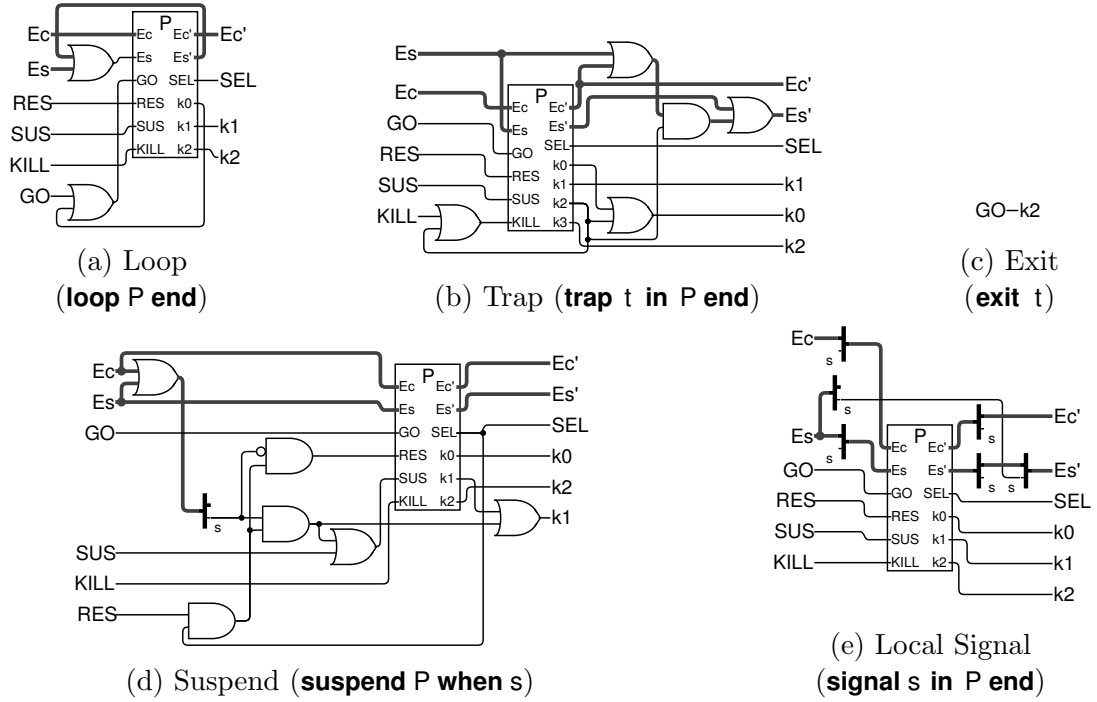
Ec
P
Ec
Ec'
Ec'
Es
Es
Es'
GO
SEL
SEL
RES
RES
k0
SUS
SUS
k1
k1
KILL
KILL
k2
k2
GO

(a) Loop
(loop P end)

Es
Ec
P
Ec
Ec'
Ec'
Es
Es'
Es'
GO
GO
SEL
SEL
RES
RES
k0
SUS
SUS
k1
k1
KILL
KILL
k2
k3
k0
k2

(b) Trap (trap t in P end)

GO−k2

(c) Exit
(exit t)

Ec
Es
GO
P
Ec
Ec'
Ec'
Es
Es'
Es'
GO
SEL
SEL
RES
k0
k0
SUS
k1
k2
KILL
k2
k1
s
SUS
KILL
RES

(d) Suspend (suspend P when s)

Ec
s
s
Es
s
GO
RES
SUS
KILL
P
Ec
Ec'
Es
Es'
GO
SEL
RES
k0
SUS
k1
KILL
k2
s
Ec'
s
s
Es'
SEL
k0
k1
k2

(e) Local Signal
(signal s in P end)